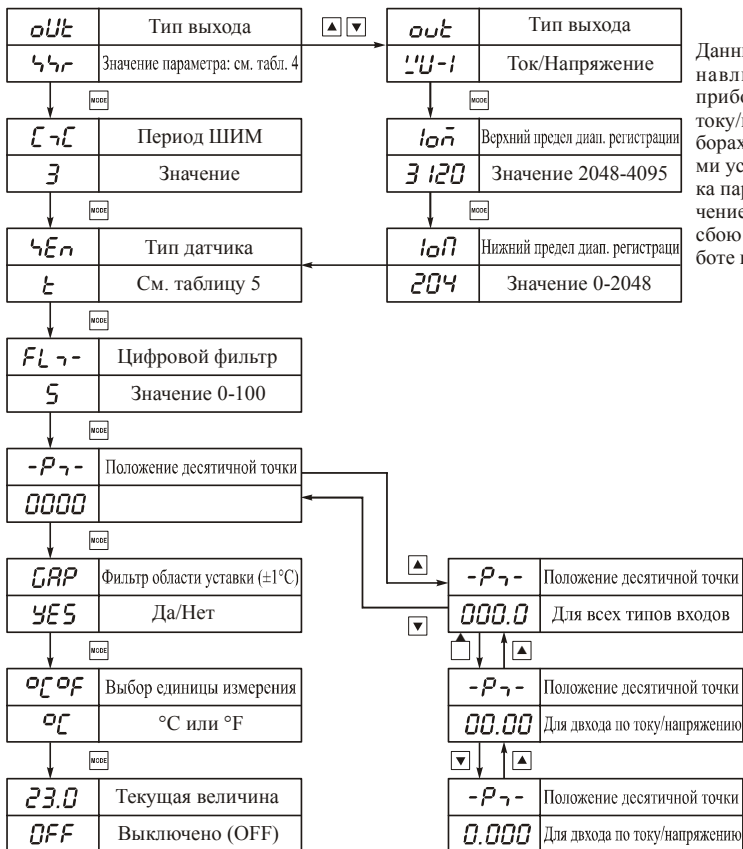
oUt Тип выхода
55r Значение параметра: см. табл. 4

MODE

C-C Период ШИМ
3 Значение

MODE

5En Тип датчика
t См. таблицу 5

MODE

FL-- Цифровой фильтр
5 Значение 0-100

MODE

-P-- Положение десятичной точки
0000

MODE

GAP Фильтр области уставки (±1°С)
YES Да/Нет

MODE

°C°F Выбор единицы измерения
°C °C или °F

MODE

23.0 Текущая величина
OFF Выключено (OFF)

▲ ▼

out Тип выхода
'U-1 Ток/Напряжение

MODE

IoП Верхний предел диап. регистрации
3120 Значение 2048-4095

MODE

IoП Нижний предел диап. регистрации
204 Значение 0-2048

Данн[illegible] навл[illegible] прибо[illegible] току/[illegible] борах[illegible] ми ус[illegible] ка пар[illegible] чение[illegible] сбою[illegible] боте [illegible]

▲

▼

-P-- Положение десятичной точки
000.0 Для всех типов входов

▲

-P-- Положение десятичной точки
00.00 Для двхода по току/напряжению

▼ ▲

-P-- Положение десятичной точки
0.000 Для двхода по току/напряжению